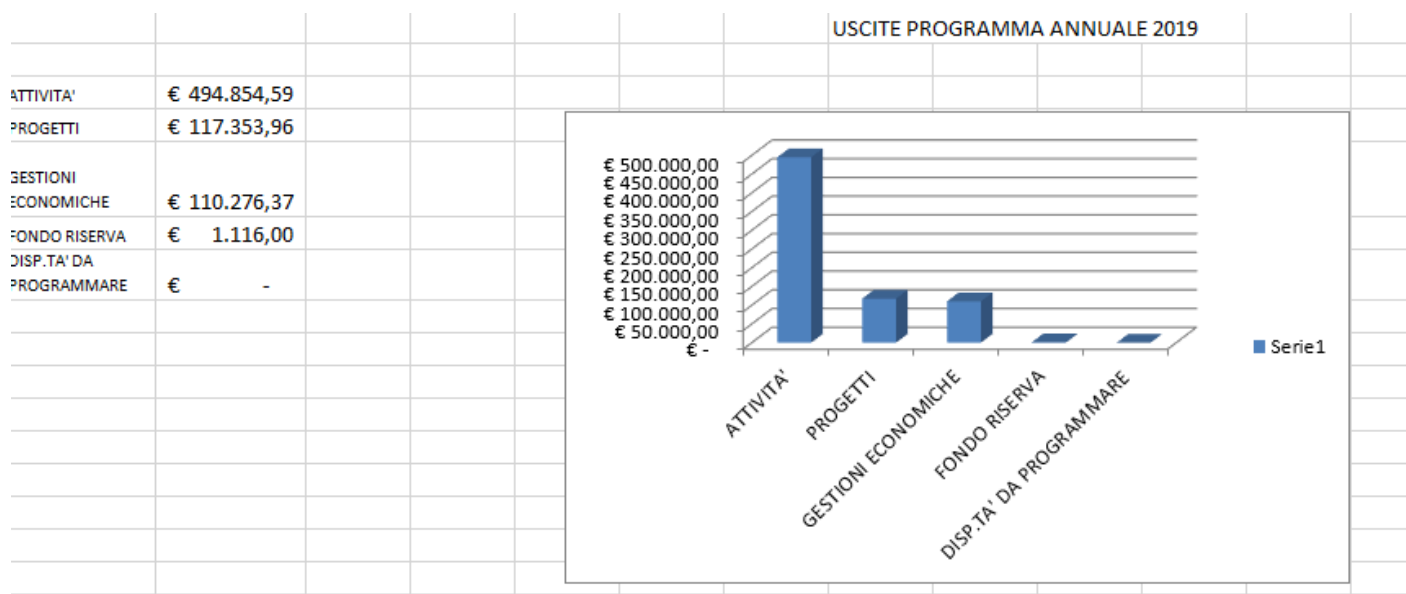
USCITE PROGRAMMA ANNUALE 2019

| | |
|---|---|
| ATTIVITA' | € 494.854,59 |
| PROGETTI | € 117.353,96 |
| GESTIONI ECONOMICHE | € 110.276,37 |
| FONDO RISERVA | € 1.116,00 |
| DISP.TA' DA PROGRAMMARE | € - |

€ 500.000,00
€ 450.000,00
€ 400.000,00
€ 350.000,00
€ 300.000,00
€ 250.000,00
€ 200.000,00
€ 150.000,00
€ 100.000,00
€ 50.000,00
€ -

ATTIVITA'
PROGETTI
GESTIONI ECONOMICHE
FONDO RISERVA
DISP.TA' DA PROGRAMMARE

Serie1